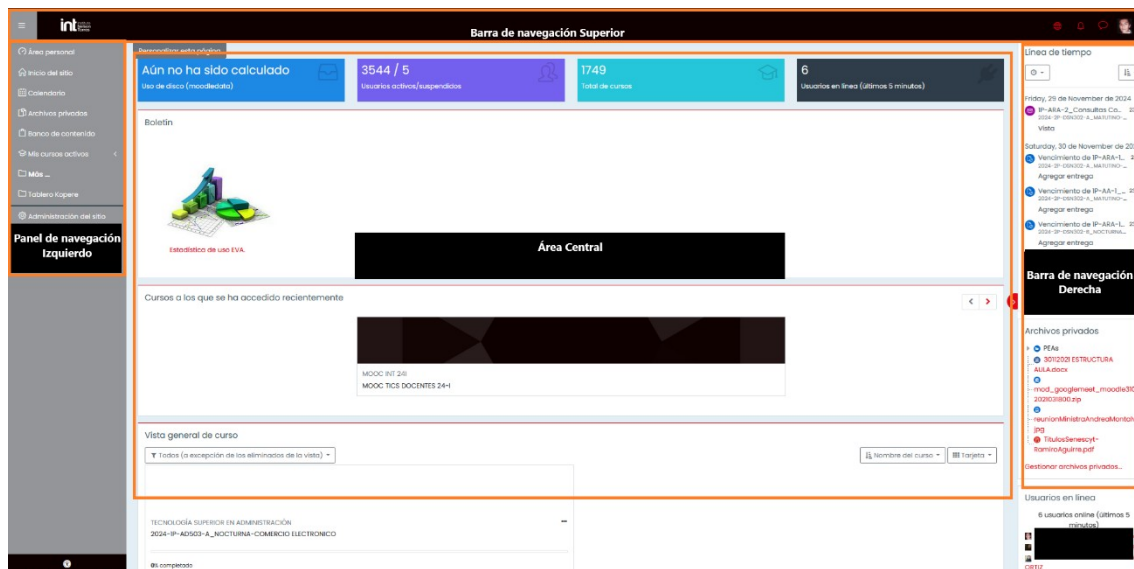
int

Barra de navegación Superior

Área personal
Inicio del sitio
Calendario
Archivos privados
Banco de contenido
Mis cursos activos
Más ...
Tablero Kopere
Administración del sitio

Panel de navegación Izquierdo

Personalizar esta página

Aún no ha sido calculado
Uso de disco (moodledata)

3544 / 5
Usuarios activos/suspendidos

1749
Total de cursos

6
Usuarios en línea (últimos 5 minutos)

Boletín

Estadística de uso EVA

Área Central

Cursos a los que se ha accedido recientemente

MOOC INT 24I
MOOC TICS DOCENTES 24-I

Vista general de curso

Todos (a excepción de los eliminados de la vista)

Nombre del curso
Tarjeta

TECNOLOGÍA SUPERIOR EN ADMINISTRACIÓN
2024-1P-AD503-A_NOCTURNA-COMERCIO ELECTRONICO

0% completado

Línea de tiempo

Friday, 29 de November de 2024
1P-ARA-2_Consultas Co...
2024-1P-DSN302-A_MATUTINO-...
Vista

Saturday, 30 de November de 20
Vencimiento de 1P-ARA-1_...
2024-1P-DSN302-A_MATUTINO-...
Agregar entrega
Vencimiento de 1P-AA-1_...
2024-1P-DSN302-A_MATUTINO-...
Agregar entrega
Vencimiento de 1P-ARA-1_...
2024-1P-DSN302-B_NOCTURNA...
Agregar entrega

Barra de navegación Derecha

Archivos privados
PEAs
30112021 ESTRUCTURA AULA.docx
mod_googlemeet_moodle310 2021031800.zip
reunionMinistraAndreaMontalvo.jpg
TitulosSenescyt-RamiroAguirre.pdf
Gestionar archivos privados...

Usuarios en línea
6 usuarios online (últimos 5 minutos)
ORTIZ